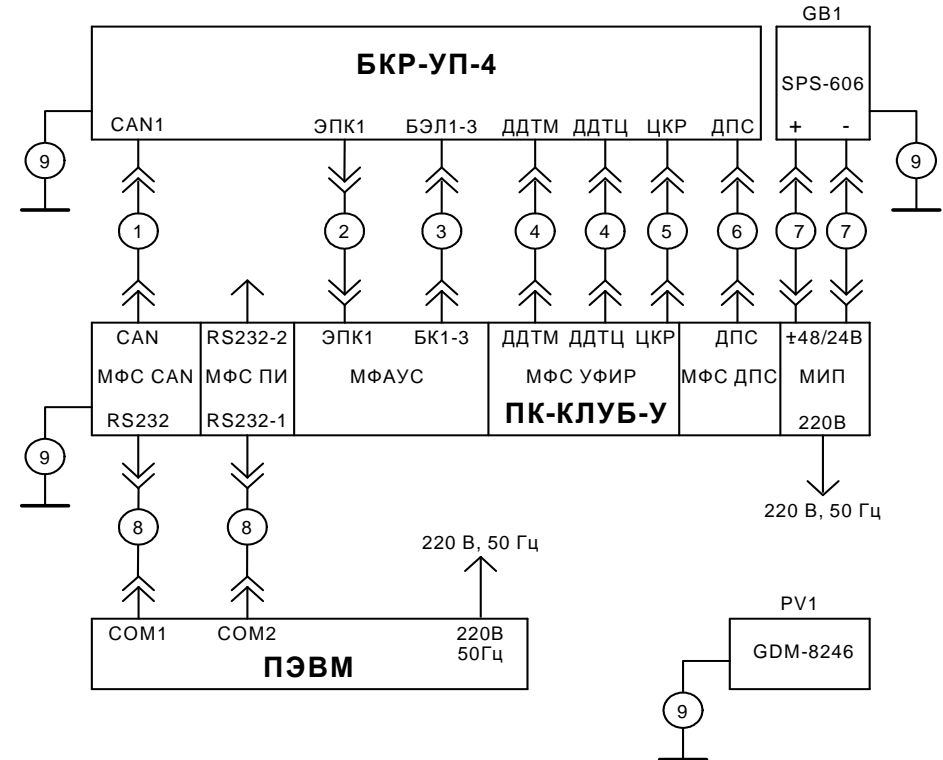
GB1

БКР-УП-4

SPS-606

CAN1

ЭПК1

БЭЛ1-3

ДДТМ

ДДТЦ

ЦКР

ДПС

+

-

9

9

1

2

3

4

4

5

6

7

7

CAN

RS232-2

ЭПК1

БК1-3

ДДТМ

ДДТЦ

ЦКР

ДПС

±48/24В

МФС CAN

МФС ПИ

МФАУС

МФС УФИР

МФС ДПС

МИП

RS232

RS232-1

ПК-КЛУБ-У

220В

9

220 В, 50 Гц

8

8

220 В, 50 Гц

PV1

COM1

COM2

220В
50Гц

GDM-8246

ПЭВМ

9